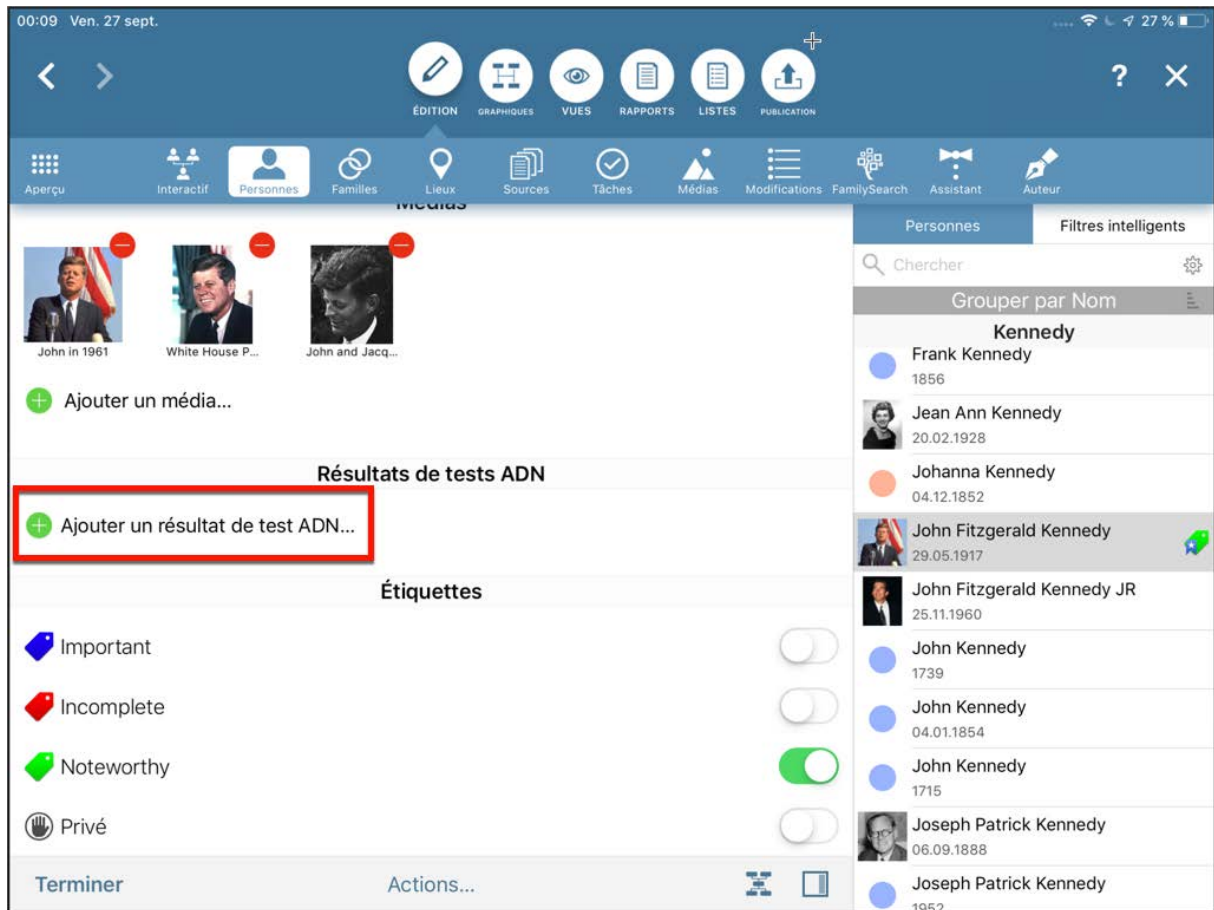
00:09 Ven. 27 sept.

27 %

ÉDITION GRAPHIQUES VUES RAPPORTS LISTES PUBLICATION

?

Aperçu Interactif Personnes Familles Lieux Sources Tâches Médias Modifications FamilySearch Assistant Auteur

Médias

John in 1961 White House P... John and Jacq...

Ajouter un média...

Résultats de tests ADN

Ajouter un résultat de test ADN...

Étiquettes

Important

Incomplete

Noteworthy

Privé

Terminer Actions...

Personnes Filtres intelligents

Chercher

Grouper par Nom

Kennedy

Frank Kennedy
1856

Jean Ann Kennedy
20.02.1928

Johanna Kennedy
04.12.1852

John Fitzgerald Kennedy
29.05.1917

John Fitzgerald Kennedy JR
25.11.1960

John Kennedy
1739

John Kennedy
04.01.1854

John Kennedy
1715

Joseph Patrick Kennedy
06.09.1888

Joseph Patrick Kennedy
1952